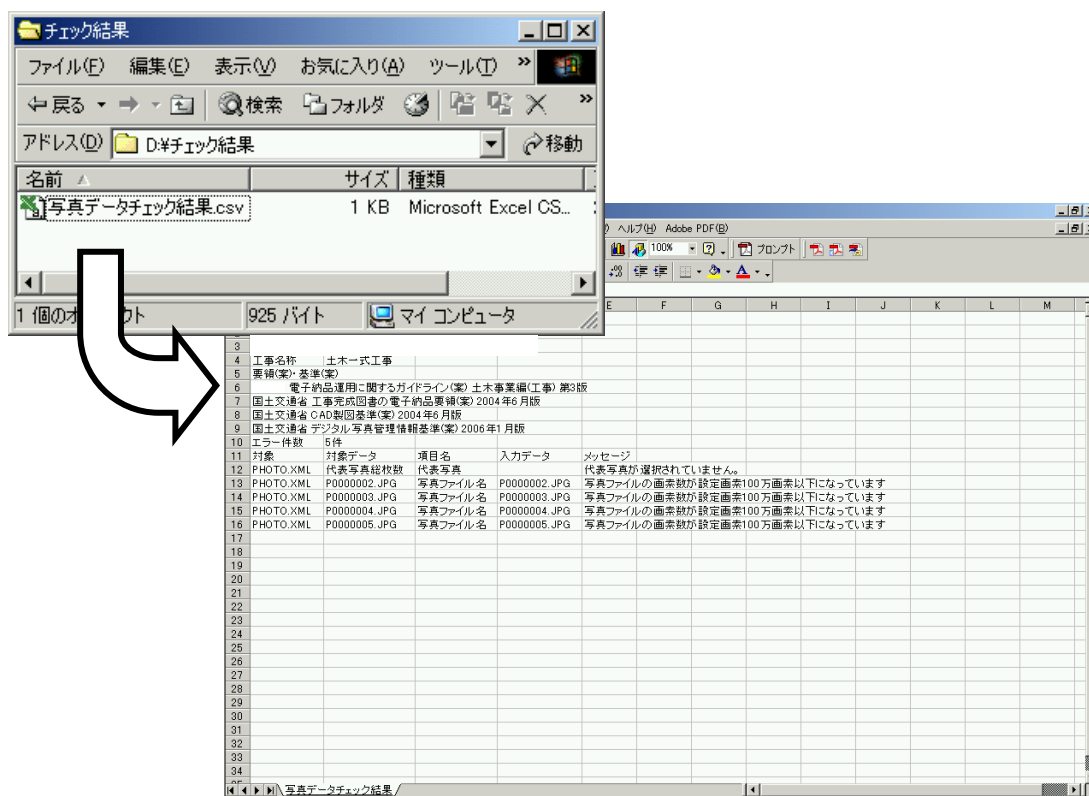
チェック結果

ファイル(F) 編集(E) 表示(V) お気に入り(A) ツール(T) »

戻る 検索 フォルダ

アドレス(D) D:¥チェック結果 移動

| 名前 | サイズ | 種類 |
|---|---|---|
| 写真データチェック結果.csv | 1 KB | Microsoft Excel CS... |

1 個のオ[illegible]クト 925 バイト マイ コンピュータ

ヘルプ(H) Adobe PDF(B)

100% プロンプト

| | E | F | G | H | I | J | K | L | M |
|---|---|---|---|---|---|---|---|---|---|

3
4 工事名称 土木一式工事
5 要領(案)･基準(案)
6 電子納品運用に関するガイドライン(案) 土木事業編(工事) 第3版
7 国土交通省 工事完成図書の電子納品要領(案) 2004年6月版
8 国土交通省 CAD製図基準(案) 2004年6月版
9 国土交通省 デジタル写真管理情報基準(案) 2006年1月版
10 エラー件数 5件

| | 対象 | 対象データ | 項目名 | 入力データ | メッセージ |
|---|---|---|---|---|---|
| 11 | 対象 | 対象データ | 項目名 | 入力データ | メッセージ |
| 12 | PHOTO.XML | 代表写真総枚数 | 代表写真 | | 代表写真が選択されていません。 |
| 13 | PHOTO.XML | P0000002.JPG | 写真ファイル名 | P0000002.JPG | 写真ファイルの画素数が設定画素100万画素以下になっています |
| 14 | PHOTO.XML | P0000003.JPG | 写真ファイル名 | P0000003.JPG | 写真ファイルの画素数が設定画素100万画素以下になっています |
| 15 | PHOTO.XML | P0000004.JPG | 写真ファイル名 | P0000004.JPG | 写真ファイルの画素数が設定画素100万画素以下になっています |
| 16 | PHOTO.XML | P0000005.JPG | 写真ファイル名 | P0000005.JPG | 写真ファイルの画素数が設定画素100万画素以下になっています |

17 18 19 20 21 22 23 24 25 26 27 28 29 30 31 32 33 34

写真データチェック結果